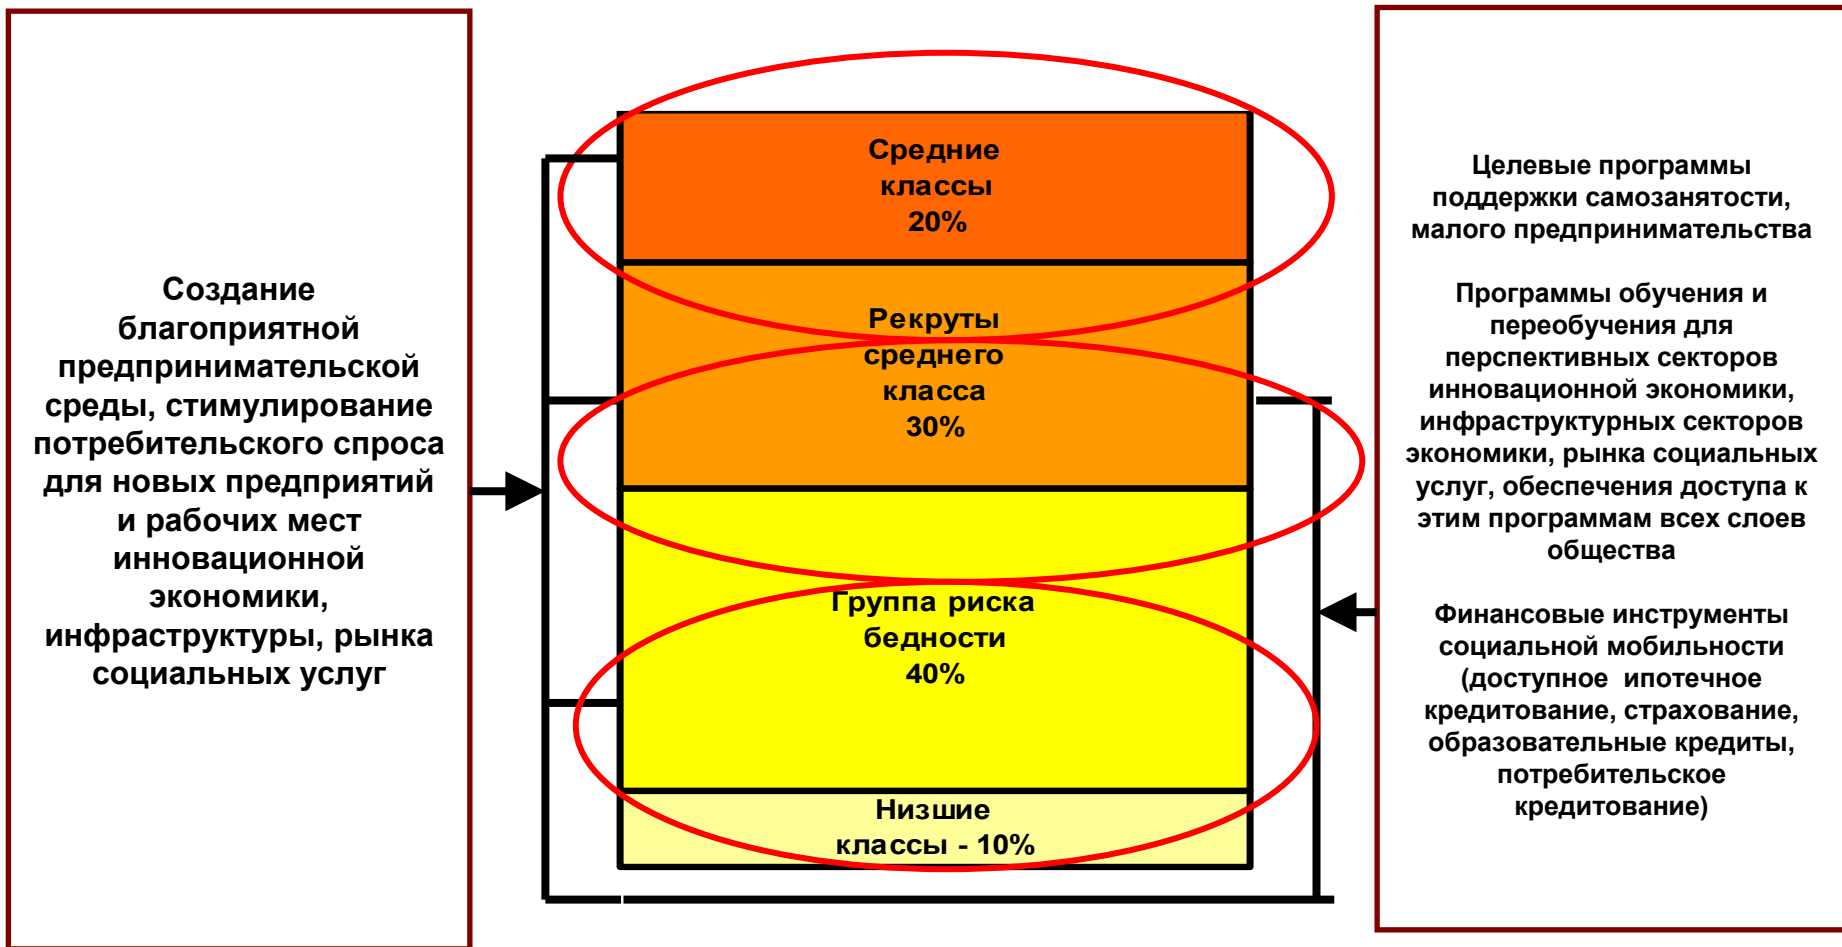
Создание благоприятной предпринимательской среды, стимулирование потребительского спроса для новых предприятий и рабочих мест инновационной экономики, инфраструктуры, рынка социальных услуг

Средние классы 20%

Рекруты среднего класса 30%

Группа риска бедности 40%

Низшие классы - 10%

Целевые программы поддержки самозанятости, малого предпринимательства

Программы обучения и переобучения для перспективных секторов инновационной экономики, инфраструктурных секторов экономики, рынка социальных услуг, обеспечения доступа к этим программам всех слоев общества

Финансовые инструменты социальной мобильности (доступное ипотечное кредитование, страхование, образовательные кредиты, потребительское кредитование)